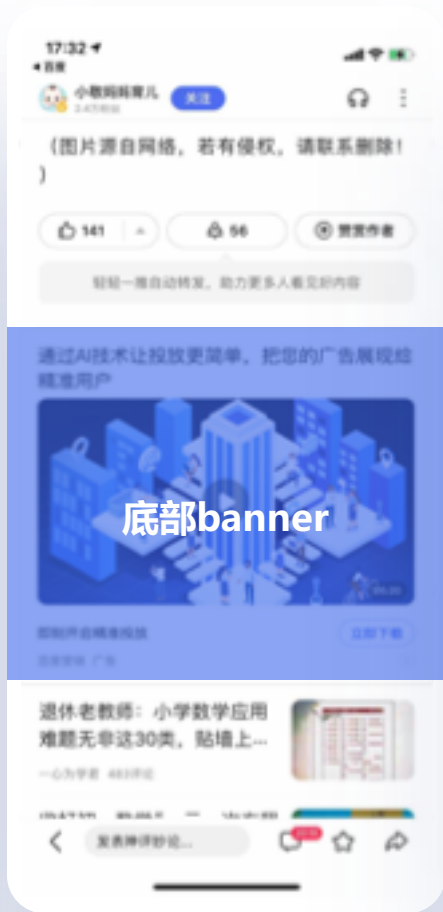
17:32
◀ 百度

小鹿妈妈育儿
3.4万粉丝

关注

（图片源自网络，若有侵权，请联系删除！）

141

56

赞赏作者

轻轻一推自动转发，助力更多人看见好内容

通过AI技术让投放更简单，把您的广告展现给精准用户

底部banner

00:30

即刻开启精准投放

立即下载

百度营销 广告

退休老教师：小学数学应用难题无非这30类，贴墙上...

一心为学者 483评论

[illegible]

发表神评妙论...